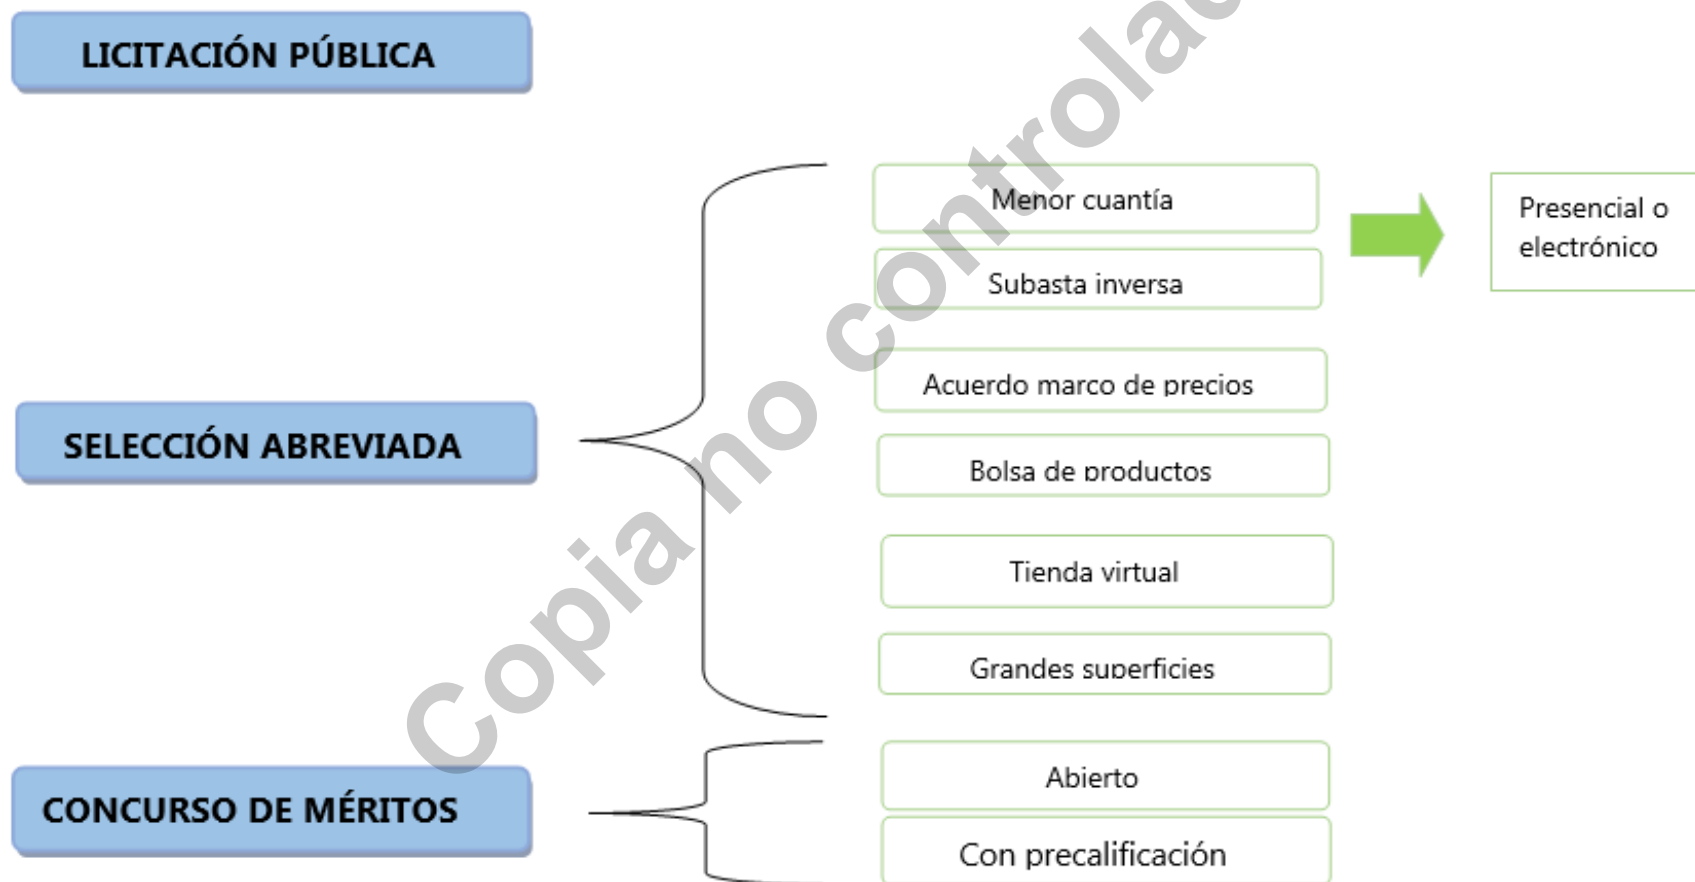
LICITACIÓN PÚBLICA

SELECCIÓN ABREVIADA

Menor cuantía

Subasta inversa

Presencial o electrónico

Acuerdo marco de precios

Bolsa de productos

Tienda virtual

Grandes superficies

CONCURSO DE MÉRITOS

Abierto

Con precalificación

Copia no controla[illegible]